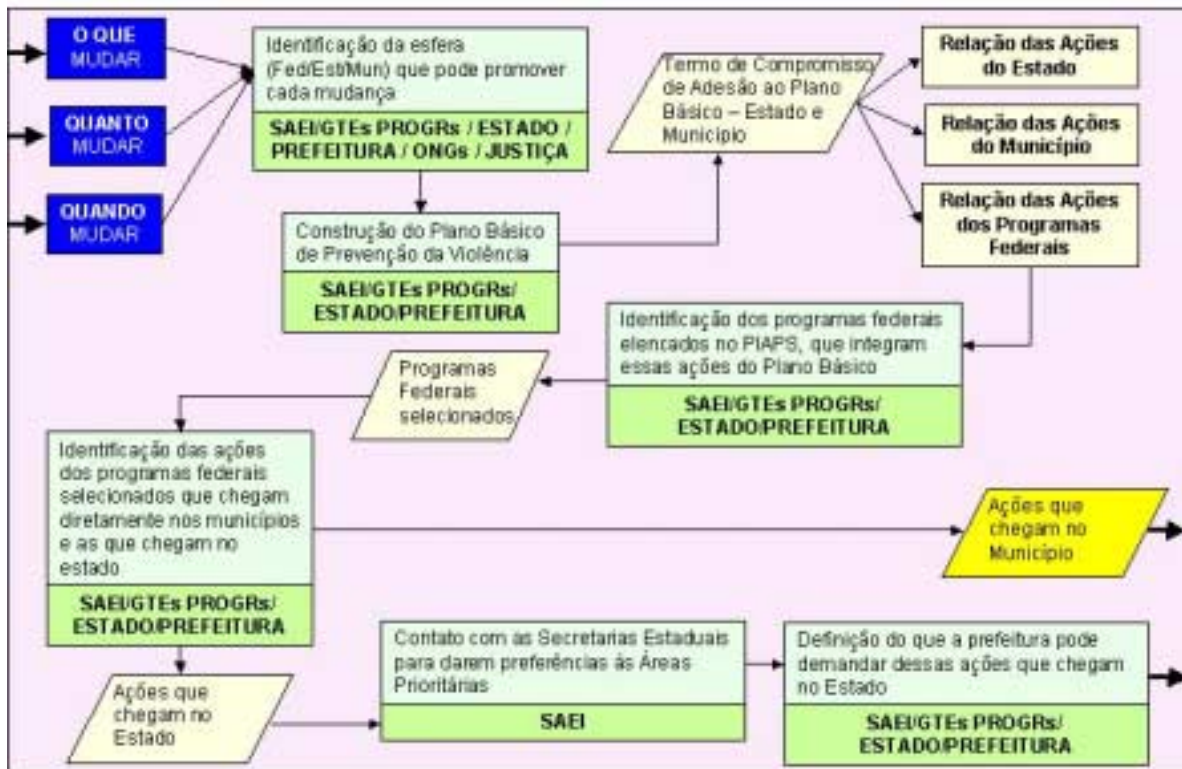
O QUE MUDAR

QUANTO MUDAR

QUANDO MUDAR

Identificação da esfera (Fed/Est/Mun) que pode promover cada mudança

SAEI/GTEs PROGRs / ESTADO / PREFEITURA / ONGs / JUSTIÇA

Construção do Plano Básico de Prevenção da Violência

SAEI/GTEs PROGRs/ ESTADO/PREFEITURA

Termo de Compromisso de Adesão ao Plano Básico – Estado e Município

Relação das Ações do Estado

Relação das Ações do Município

Relação das Ações dos Programas Federais

Identificação dos programas federais elencados no PIAPS, que integram essas ações do Plano Básico

SAEI/GTEs PROGRs/ ESTADO/PREFEITURA

Programas Federais selecionados

Identificação das ações dos programas federais selecionados que chegam diretamente nos municípios e as que chegam no estado

SAEI/GTEs PROGRs/ ESTADO/PREFEITURA

Ações que chegam no Município

Ações que chegam no Estado

Contato com as Secretarias Estaduais para darem preferências às Áreas Prioritárias

SAEI

Definição do que a prefeitura pode demandar dessas ações que chegam no Estado

SAEI/GTEs PROGRs/ ESTADO/PREFEITURA